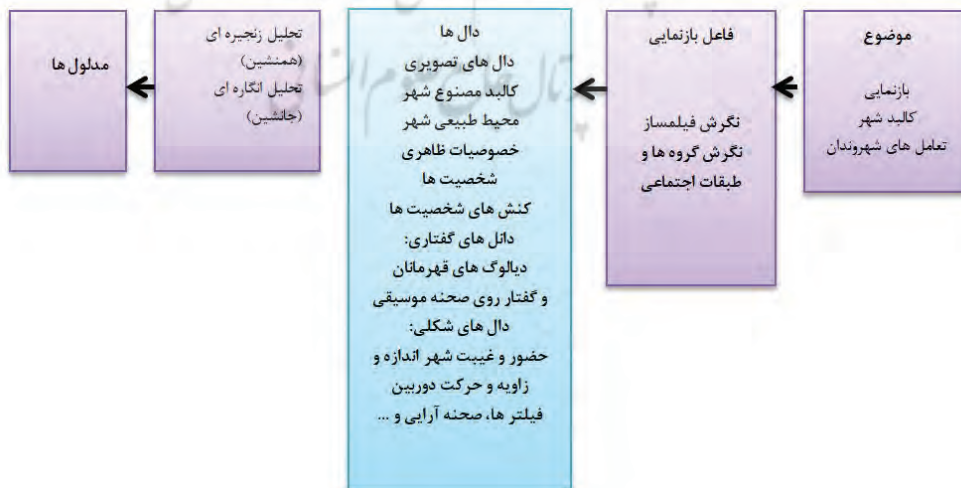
موضوع

بازنمایی
کالبد شهر
تعامل های شهروندان

فاعل بازنمایی

نگرش فیلمساز
نگرش گروه ها و طبقات اجتماعی

دال ها
دال های تصویری
کالبد مصنوع شهر
محیط طبیعی شهر
خصوصیات ظاهری
شخصیت ها
کنش های شخصیت ها
دال های گفتاری:
دیالوگ های قهرمانان
و گفتار روی صحنه موسیقی
دال های شکلی:
حضور و غیبت شهر اندازه و
زاویه و حرکت دوربین
فیلتر ها، صحنه آرایی و ...

تحلیل زنجیره ای
(همنشین)
تحلیل انگاره ای
(جانشین)

مدلول ها